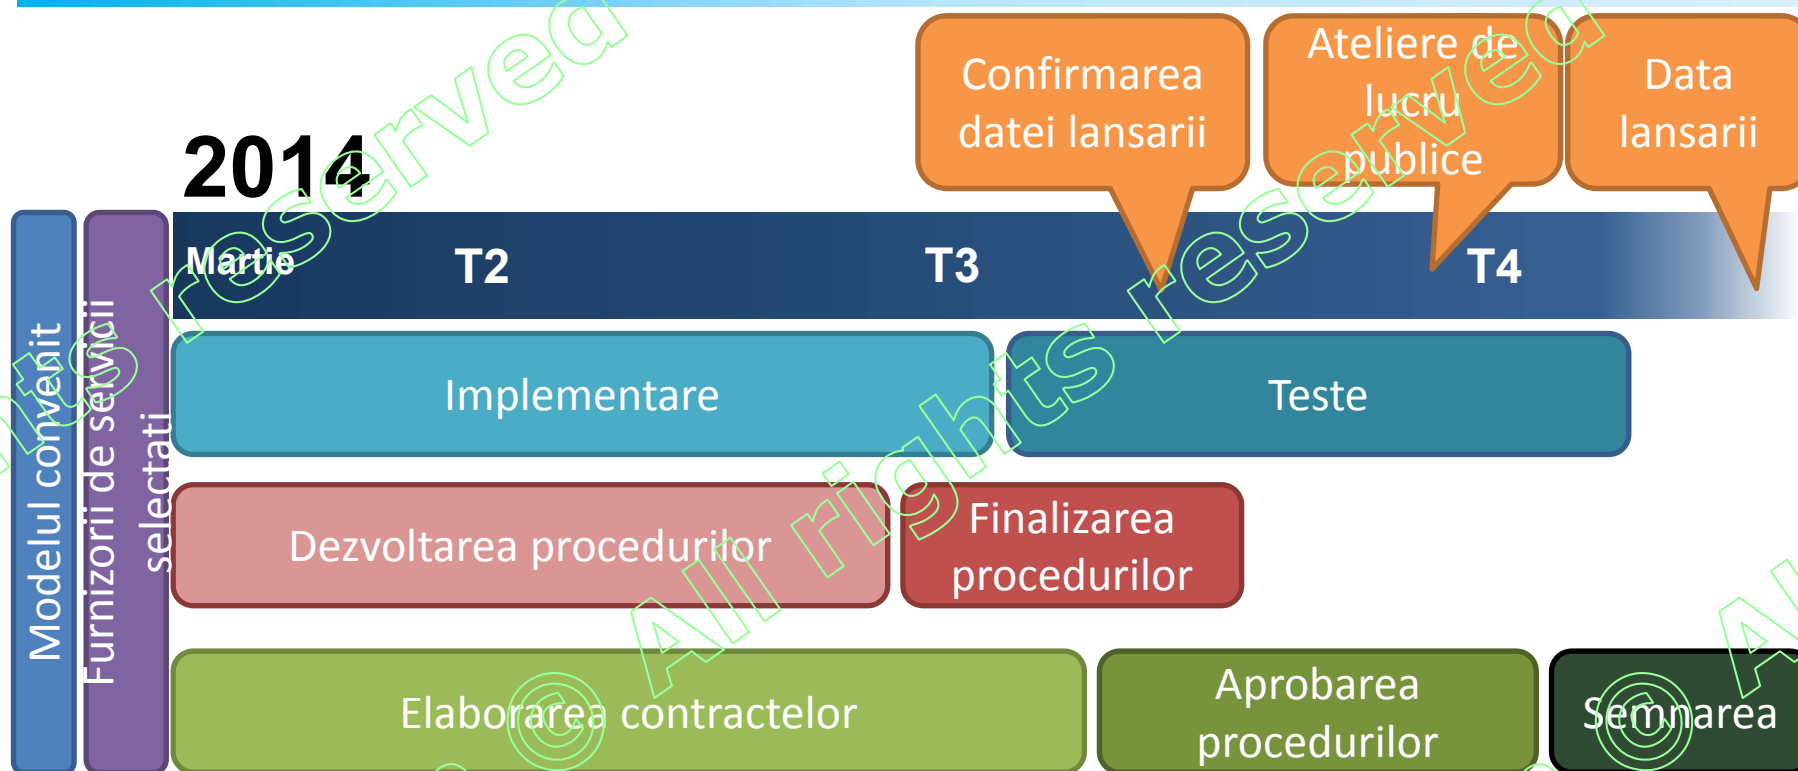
Confirmarea datei lansarii

Ateliere de lucru publice

Data lansarii

2014

Martie

T2

T3

T4

Modelul convenit

Furnizorii de servicii selectati

Implementare

Teste

Dezvoltarea procedurilor

Finalizarea procedurilor

Elaborarea contractelor

Aprobarea procedurilor

Semnarea

© All rights reserved